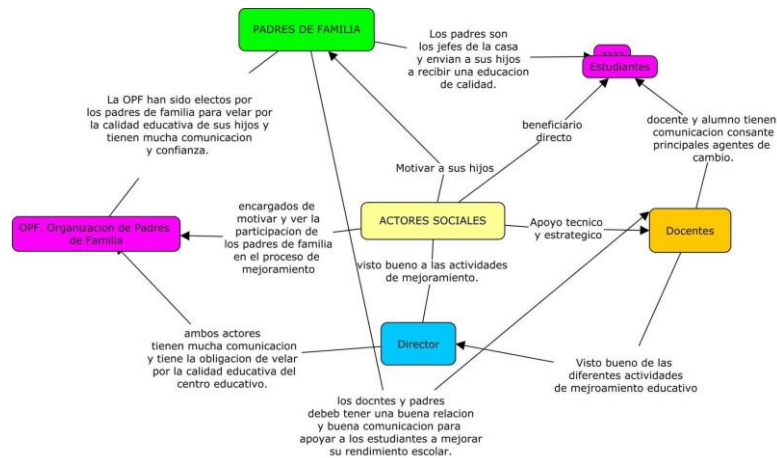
PADRES DE FAMILIA

Los padres son los jefes de la casa y envian a sus hijos a recibir una educacion de calidad.

????

Estudiantes

La OPF han sido electos por los padres de familia para velar por la calidad educativa de sus hijos y tienen mucha comunicacion y confianza.

beneficiario directo

docente y alumno tienen comunicacion consante principales agentes de cambio.

Motivar a sus hijos

OPF. Organizacion de Padres de Familia

encargados de motivar y ver la participacion de los padres de familia en el proceso de mejoramiento

ACTORES SOCIALES

Apoyo tecnico y estrategico

Docentes

visto bueno a las actividades de mejoramiento.

ambos actores tienen mucha comunicacion y tiene la obligacion de velar por la calidad educativa del centro educativo.

Director

Visto bueno de las diferentes actividades de mejroamiento educativo

los docntes y padres debeb tener una buena relacion y buena comunicacion para apoyar a los estudiantes a mejorar su rendimiento escolar.